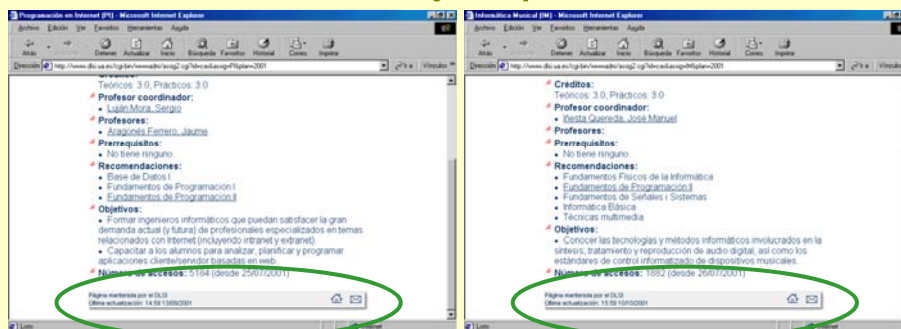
Programación en Internet (PI) - Microsoft Internet Explorer

Archivo Edición Ver Favoritos Herramientas Ayuda

Atrás Detener Actualizar Inicio Búsqueda Favoritos Historial Correo Imprimir

Dirección http://www.dlsi.ua.es/cgi-bin/wwwadm/asig2.cgi?id=cad&asig=PI&plan=2001 Ir a Vínculos

Créditos:
Teóricos: 3.0, Prácticos: 3.0

Profesor coordinador:
• Luján Mora, Sergio

Profesores:
• Aragonés Ferrero, Jaume

Prerrequisitos:
• No tiene ninguno.

Recomendaciones:
• Base de Datos I
• Fundamentos de Programación I
• Fundamentos de Programación II

Objetivos:
• Formar ingenieros informáticos que puedan satisfacer la gran demanda actual (y futura) de profesionales especializados en temas relacionados con Internet (incluyendo intranet y extranet).
• Capacitar a los alumnos para analizar, planificar y programar aplicaciones cliente/servidor basadas en web.

Número de accesos: 5184 (desde 25/07/2001)

Página mantenida por el DLSI
Última actualización: 14:59 13/09/2001

Listo Internet

Informática Musical (IM) - Microsoft Internet Explorer

Archivo Edición Ver Favoritos Herramientas Ayuda

Atrás Detener Actualizar Inicio Búsqueda Favoritos Historial Correo Imprimir

Dirección http://www.dlsi.ua.es/cgi-bin/wwwadm/asig2.cgi?id=cad&asig=IM&plan=2001 Ir a Vínculos

Créditos:
Teóricos: 3.0, Prácticos: 3.0

Profesor coordinador:
• Iñesta Quereda, José Manuel

Profesores:

Prerrequisitos:
• No tiene ninguno.

Recomendaciones:
• Fundamentos Físicos de la Informática
• Fundamentos de Programación II
• Fundamentos de Señales i Sistemas
• Informática Básica
• Técnicas multimedia

Objetivos:
• Conocer las tecnologías y métodos informáticos involucrados en la síntesis, tratamiento y reproducción de audio digital, así como los estándares de control informatizado de dispositivos musicales.

Número de accesos: 1882 (desde 26/07/2001)

Página mantenida por el DLSI
Última actualización: 15:59 10/10/2001

Listo Internet